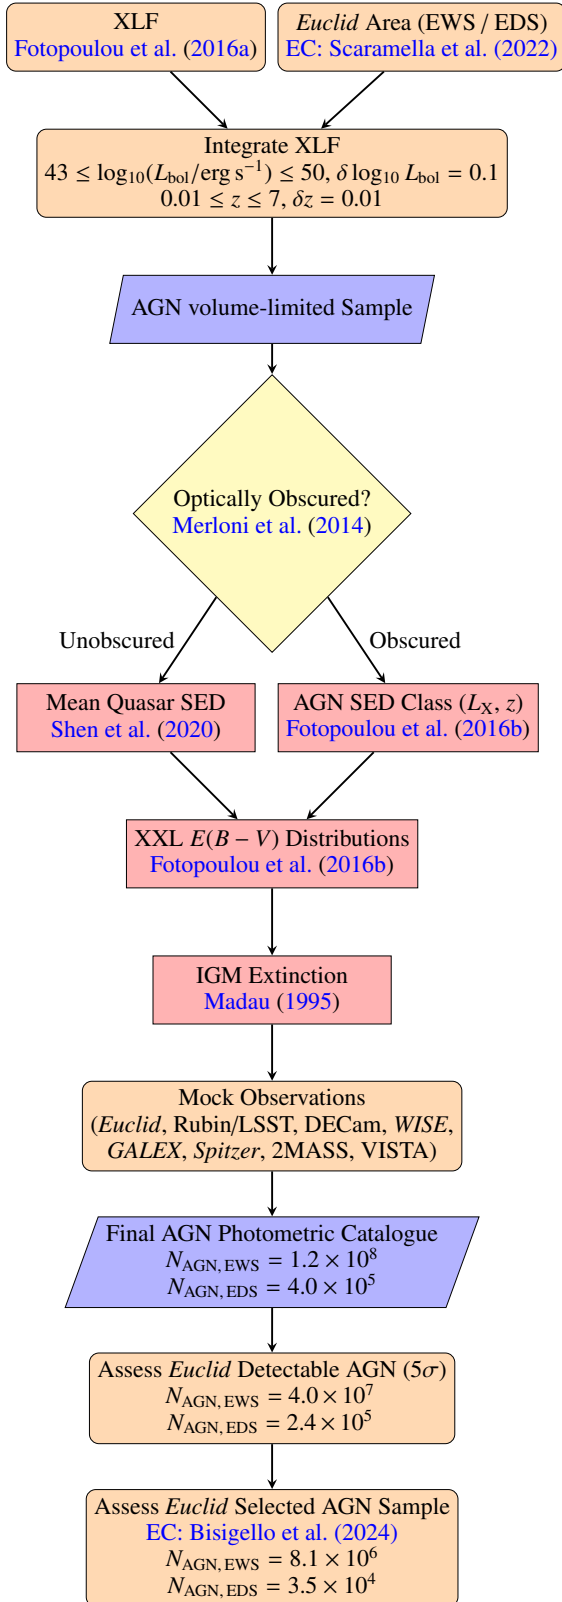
XLF
Fotopoulou et al. (2016a)

Euclid Area (EWS / EDS)
EC: Scaramella et al. (2022)

Integrate XLF
$43 \leq \log_{10}(L_{\rm bol}/{\rm erg\,s^{-1}}) \leq 50$, $\delta \log_{10} L_{\rm bol} = 0.1$
$0.01 \leq z \leq 7$, $\delta z = 0.01$

AGN volume-limited Sample

Optically Obscured?
Merloni et al. (2014)

Unobscured

Obscured

Mean Quasar SED
Shen et al. (2020)

AGN SED Class ($L_{\rm X}$, $z$)
Fotopoulou et al. (2016b)

XXL $E(B-V)$ Distributions
Fotopoulou et al. (2016b)

IGM Extinction
Madau (1995)

Mock Observations
(Euclid, Rubin/LSST, DECam, WISE, GALEX, Spitzer, 2MASS, VISTA)

Final AGN Photometric Catalogue
$N_{\rm AGN,\,EWS} = 1.2 \times 10^8$
$N_{\rm AGN,\,EDS} = 4.0 \times 10^5$

Assess Euclid Detectable AGN ($5\sigma$)
$N_{\rm AGN,\,EWS} = 4.0 \times 10^7$
$N_{\rm AGN,\,EDS} = 2.4 \times 10^5$

Assess Euclid Selected AGN Sample
EC: Bisigello et al. (2024)
$N_{\rm AGN,\,EWS} = 8.1 \times 10^6$
$N_{\rm AGN,\,EDS} = 3.5 \times 10^4$